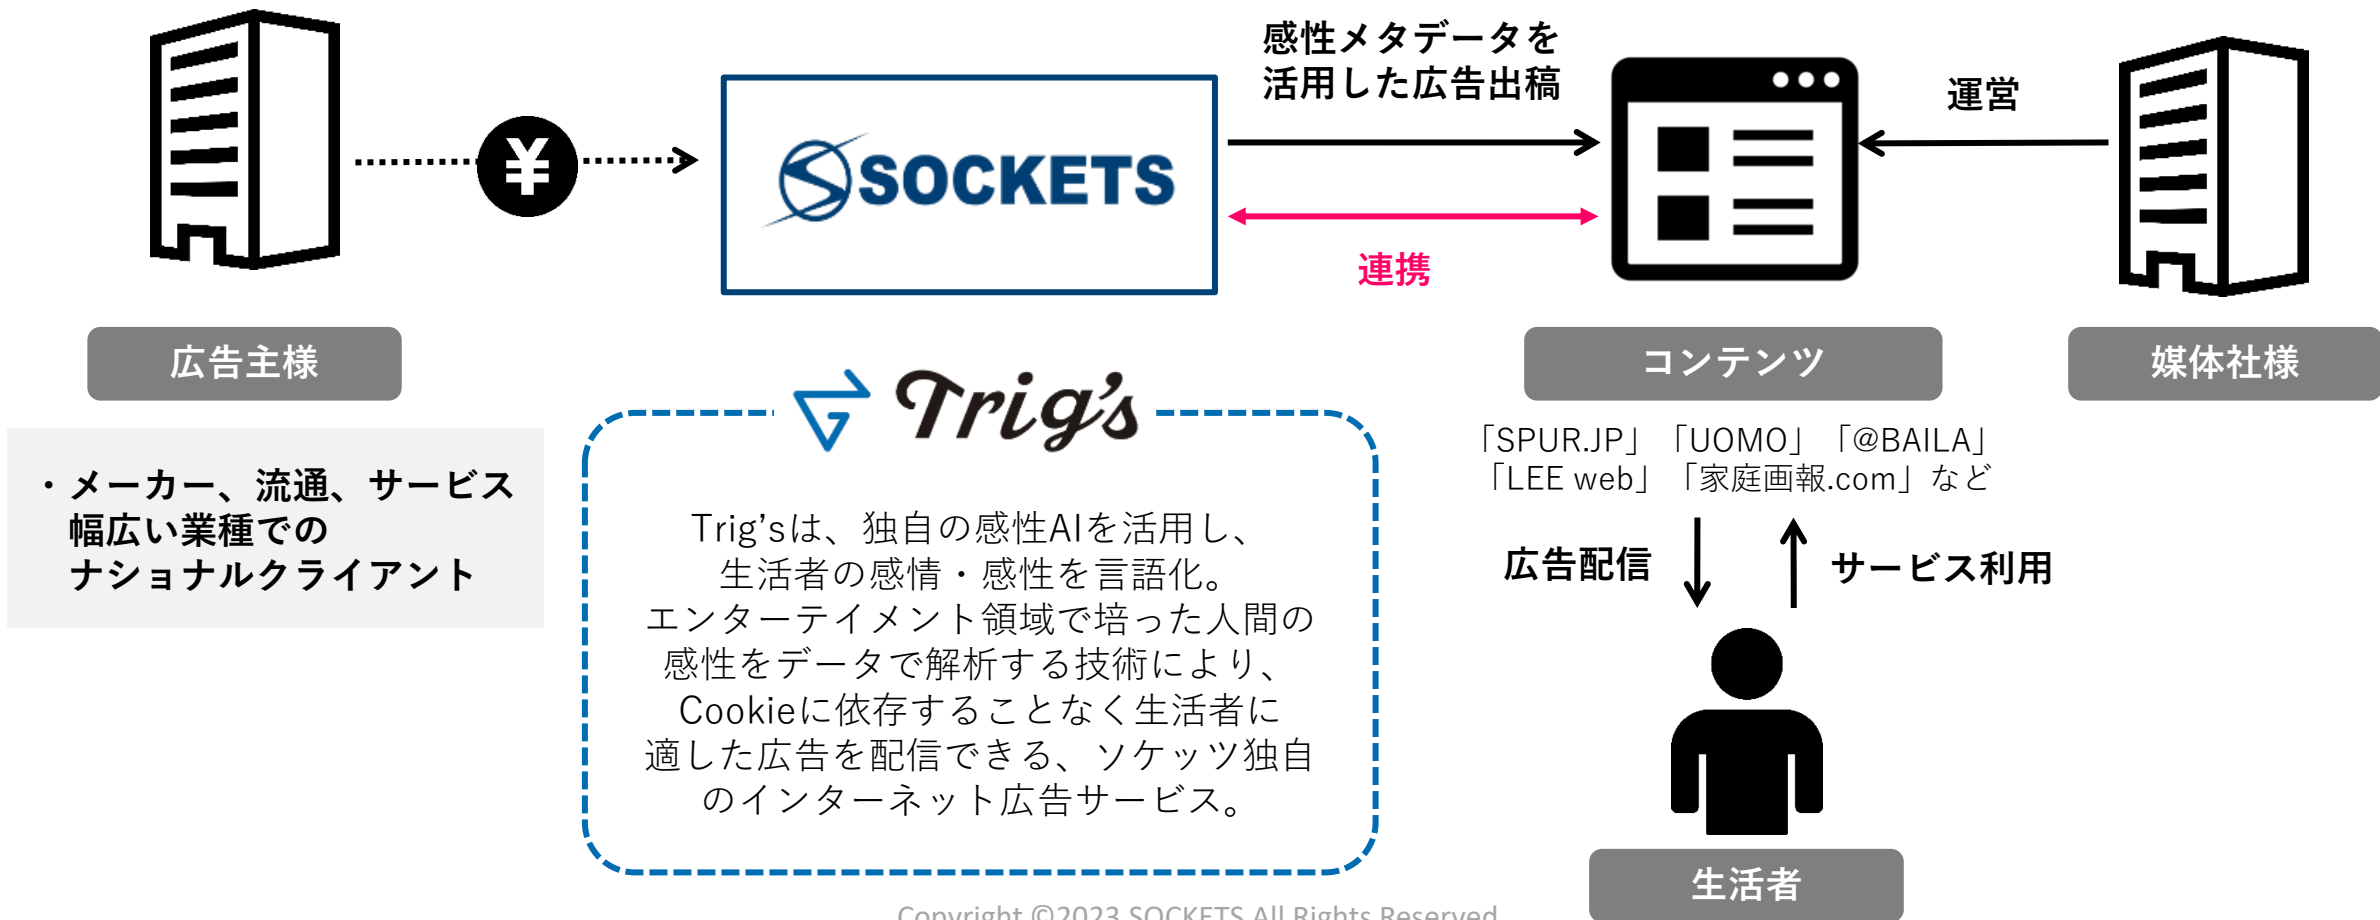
¥

SOCKETS

感性メタデータを
活用した広告出稿

連携

運営

広告主様

コンテンツ

媒体社様

・メーカー、流通、サービス
幅広い業種での
ナショナルクライアント

Trig's

Trig'sは、独自の感性AIを活用し、
生活者の感情・感性を言語化。
エンターテイメント領域で培った人間の
感性をデータで解析する技術により、
Cookieに依存することなく生活者に
適した広告を配信できる、ソケッツ独自
のインターネット広告サービス。

「SPUR.JP」「UOMO」「@BAILA」
「LEE web」「家庭画報.com」など

広告配信

サービス利用

生活者

Copyright ©2023 SOCKETS All Rights Reserved